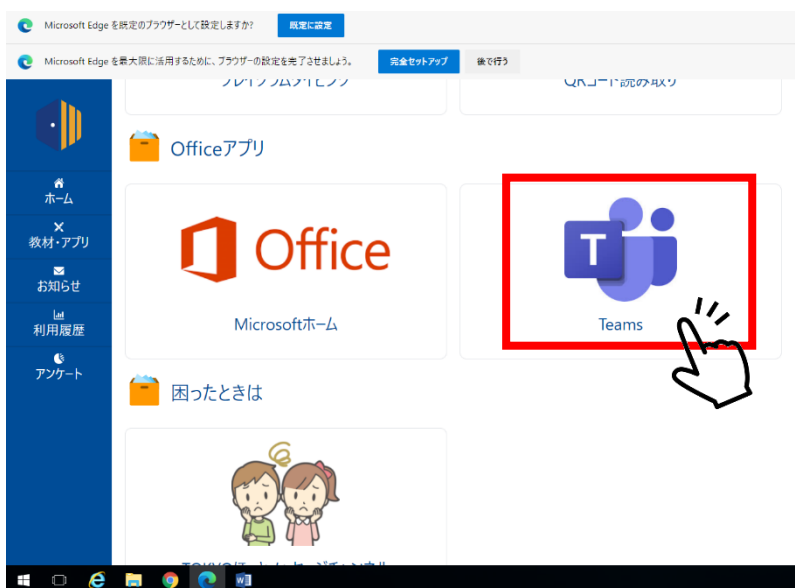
Microsoft Edge を既定のブラウザーとして設定しますか?
既定に設定

Microsoft Edge を最大限に活用するために、ブラウザーの設定を完了させましょう。
完全セットアップ
後で行う

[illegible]
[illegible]

ホーム
教材・アプリ
お知らせ
利用履歴
アンケート

Officeアプリ

Office
Microsoftホーム

T
Teams

困ったときは

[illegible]